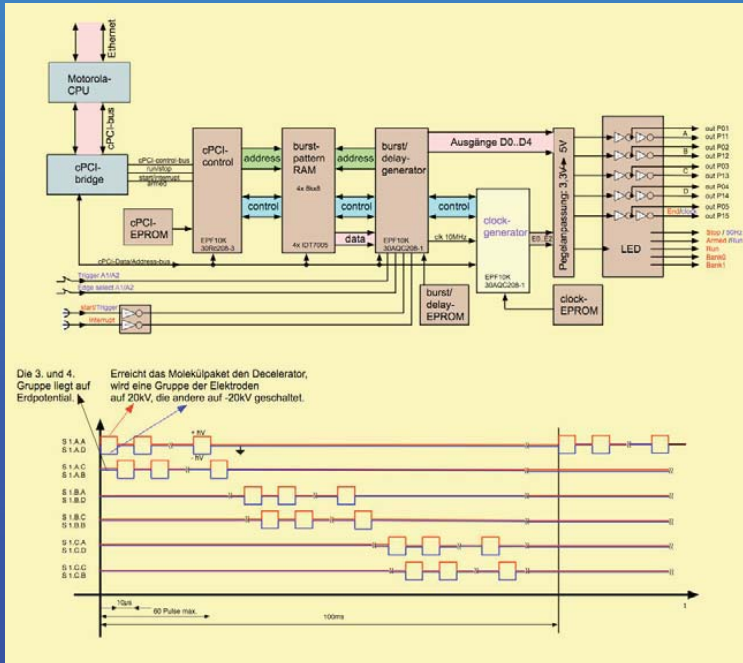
Ethernet

Motorola-CPU

cPCI-bus

cPCI-bridge

cPCI-control-bus
run/stop
start/interrupt
armed

cPCI-control

EPF10K 30RI208-3

address

burst-pattern RAM

4x 8kx8

4x IDT7005

address

burst/delay-generator

EPF10K 30AQC208-1

Ausgänge D0..D4

Pegelanpassung: 3,3V→5V

control

control

control

data

clk 10MHz

clock-generator

E0..E2

EPF10K 30AQC208-1

cPCI-EPROM

cPCI-Data/Address-bus

Trigger A1/A2

Edge select A1/A2

start Trigger

Interrupt

burst/delay-EPROM

clock-EPROM

A
B
C
D
E

out P01
out P11
out P02
out P12
out P03
out P13
out P04
out P14
out P05
out P15

En/Clock

LED

Stop / 10Hz
Armed /Run
Run
Bank0
Bank1

Die 3. und 4. Gruppe liegt auf Erdpotential.

Erreicht das Molekülpaket den Decelerator, wird eine Gruppe der Elektroden auf 20kV, die andere auf -20kV geschaltet.

+ 5V
- 5V

S 1.A.A
S 1.A.D
S 1.A.C
S 1.A.B
S 1.B.A
S 1.B.D
S 1.B.C
S 1.B.B
S 1.C.A
S 1.C.D
S 1.C.C
S 1.C.B

10µs
60 Pulse max.
100ms
t